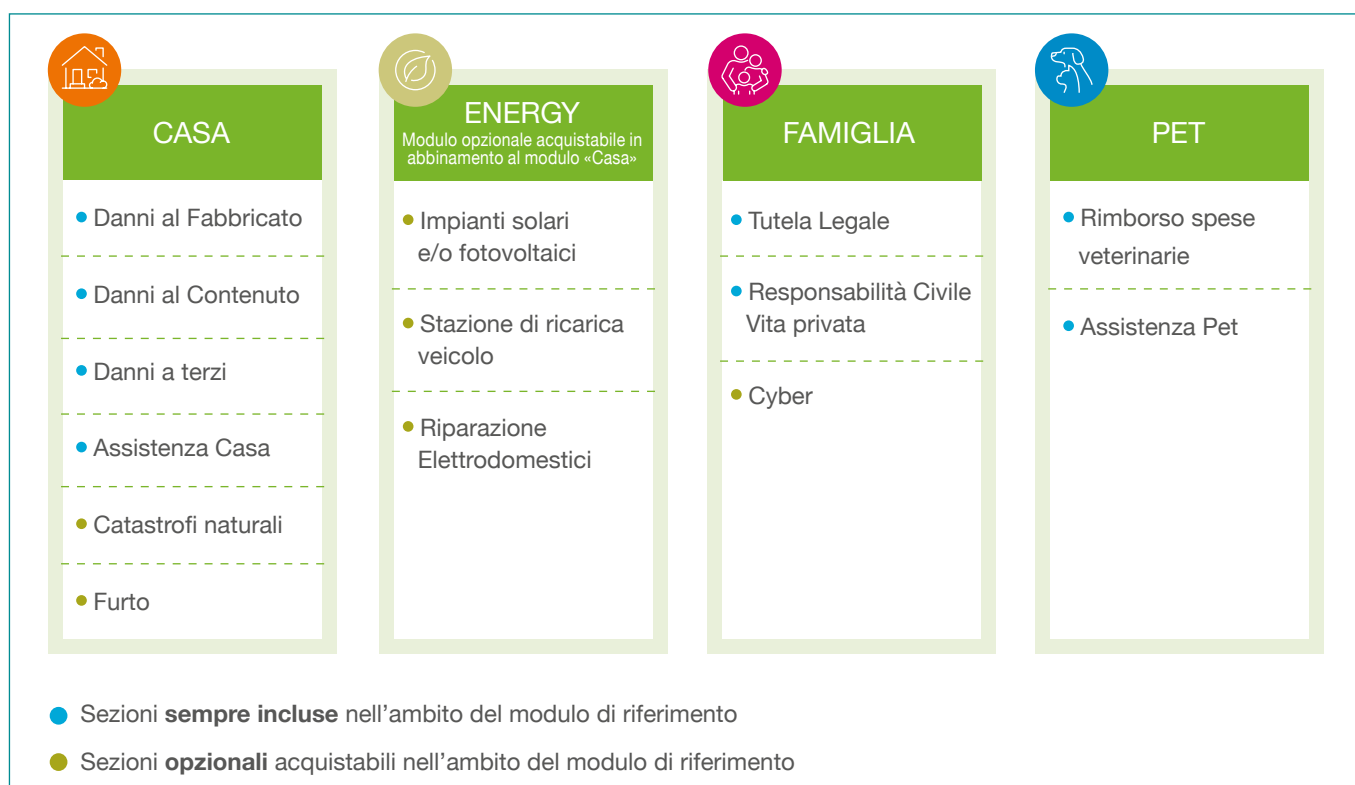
CASA

Danni al Fabbricato

Danni al Contenuto

Danni a terzi

Assistenza Casa

Catastrofi naturali

Furto

ENERGY
Modulo opzionale acquistabile in abbinamento al modulo «Casa»

Impianti solari e/o fotovoltaici

Stazione di ricarica veicolo

Riparazione Elettrodomestici

FAMIGLIA

Tutela Legale

Responsabilità Civile Vita privata

Cyber

PET

Rimborso spese veterinarie

Assistenza Pet

Sezioni **sempre incluse** nell'ambito del modulo di riferimento

Sezioni **opzionali** acquistabili nell'ambito del modulo di riferimento